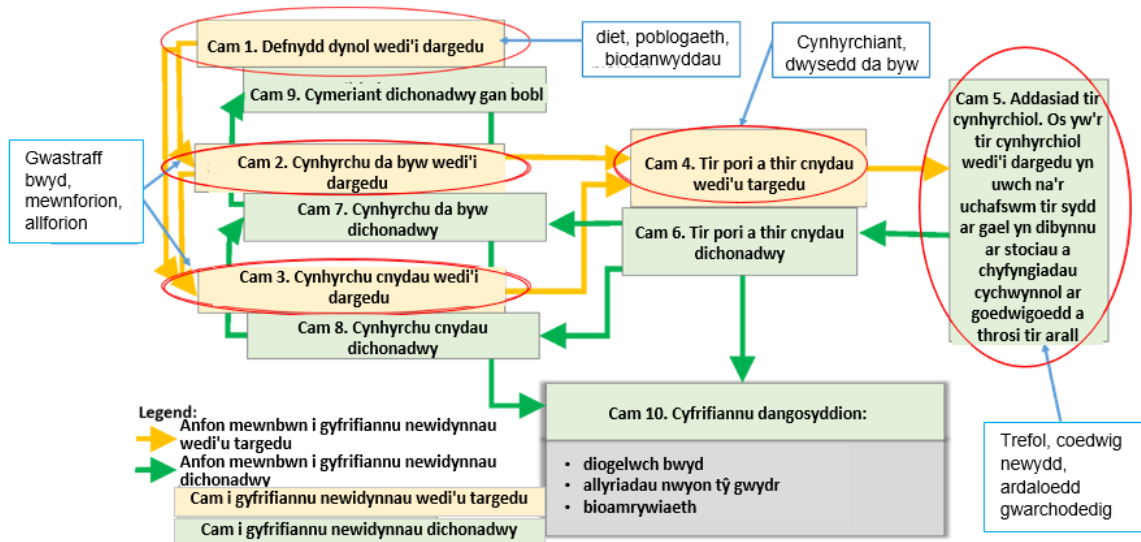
Cam 1. Defnydd dynol wedi'i dargedu

diet, poblogaeth, biodanwyddau

Cynhyrchiant, dwysedd da byw

Cam 9. Cymeriant dichonadwy gan bobl

Cam 5. Addasiad tir cynhyrchiol. Os yw'r tir cynhyrchiol wedi'i dargedu yn uwch na'r uchafswm tir sydd ar gael yn dibynnu ar stociau a chyfyngiadau cychwynnol ar goedwigoedd a throsi tir arall

Gwastraff bwyd, mewnforion, allforion

Cam 2. Cynhyrchu da byw wedi'i dargedu

Cam 4. Tir pori a thir cnydau wedi'u targedu

Cam 7. Cynhyrchu da byw dichonadwy

Cam 6. Tir pori a thir cnydau dichonadwy

Cam 3. Cynhyrchu cnydau wedi'i dargedu

Cam 8. Cynhyrchu cnydau dichonadwy

Legend:
Anfon mewnbwn i gyfrifiannu newidynnau wedi'u targedu
Anfon mewnbwn i gyfrifiannu newidynnau dichonadwy
Cam i gyfrifiannu newidynnau wedi'u targedu
Cam i gyfrifiannu newidynnau dichonadwy

Cam 10. Cyfrifiannu dangosyddion:

• diogelwch bwyd
• allyriadau nwyon tŷ gwydr
• bioamrywiaeth

Trefol, coedwig newydd, ardaloedd gwarchodedig